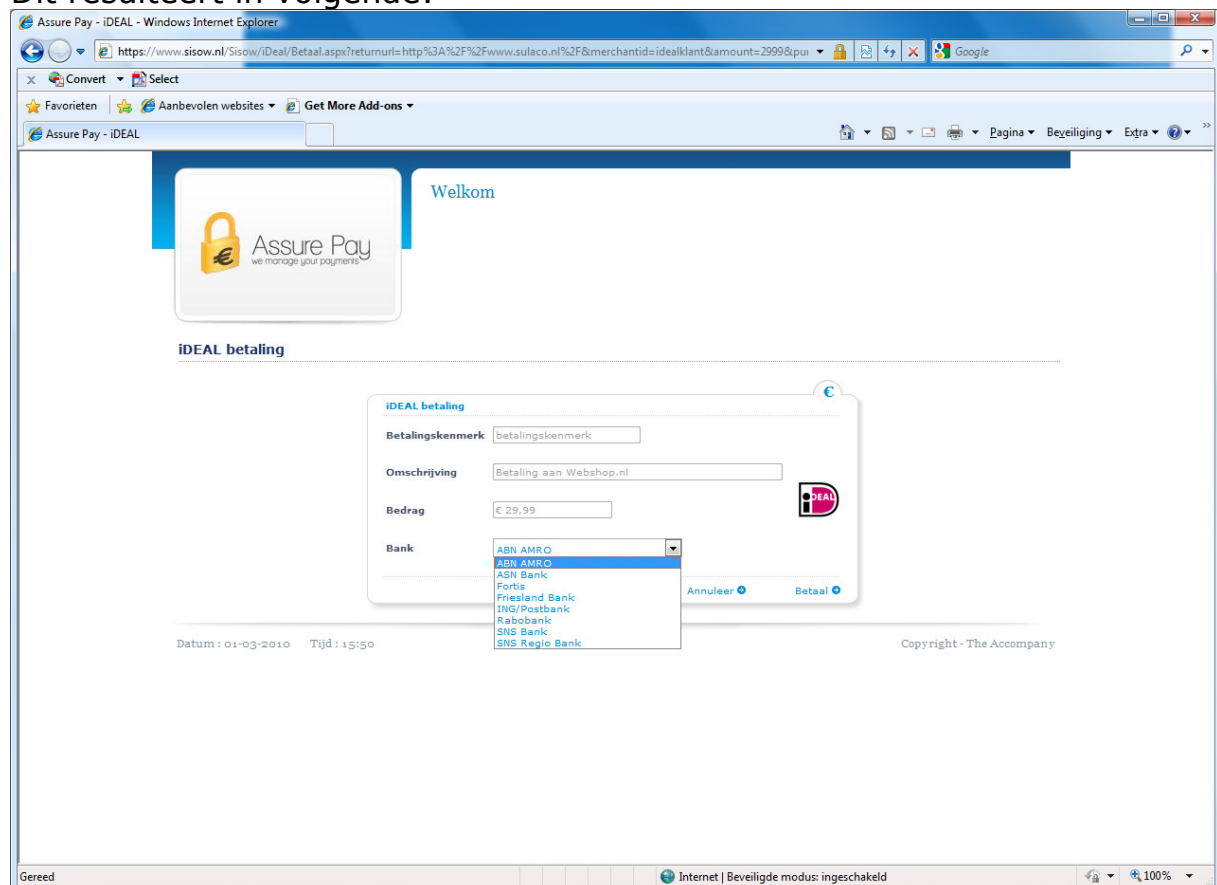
Assure Pay - iDEAL - Windows Internet Explorer

https://www.sisow.nl/Sisow/iDeal/Betaal.aspx?returnurl=http%3A%2F%2Fwww.sulaco.nl%2F&merchantid=idealklant&amount=2999&pu

Google

Convert Select

Favorieten Aanbevolen websites Get More Add-ons

Assure Pay - iDEAL

Pagina Beveiliging Extra

Welkom

Assure Pay
we manage your payments

iDEAL betaling

€

iDEAL betaling

Betalingskenmerk betalingskenmerk

Omschrijving Betaling aan Webshop.nl

Bedrag € 29,99

Bank ABN AMRO

ABN AMRO
ASN Bank
Fortis
Friesland Bank
ING/Postbank
Rabobank
SNS Bank
SNS Regio Bank

iDEAL

Annuleer Betaal

Datum : 01-03-2010 Tijd : 15:50

Copyright - The Accompany

Gereed

Internet | Beveiligde modus: ingeschakeld

100%